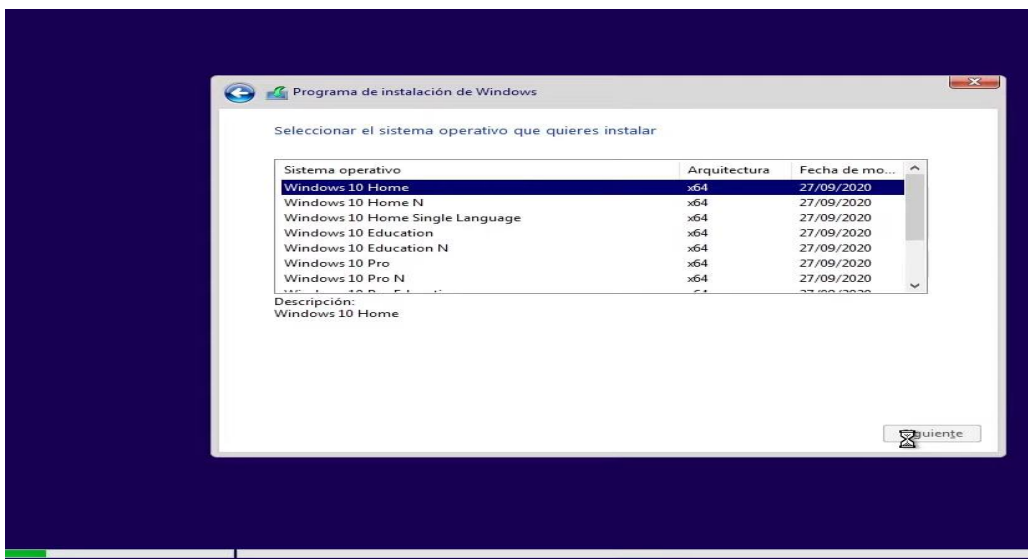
Programa de instalación de Windows

Seleccionar el sistema operativo que quieres instalar

| Sistema operativo | Arquitectura | Fecha de mo... |
|---|---|---|
| Windows 10 Home | x64 | 27/09/2020 |
| Windows 10 Home N | x64 | 27/09/2020 |
| Windows 10 Home Single Language | x64 | 27/09/2020 |
| Windows 10 Education | x64 | 27/09/2020 |
| Windows 10 Education N | x64 | 27/09/2020 |
| Windows 10 Pro | x64 | 27/09/2020 |
| Windows 10 Pro N | x64 | 27/09/2020 |
| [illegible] | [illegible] | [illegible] |

Descripción:
Windows 10 Home

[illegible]uiente